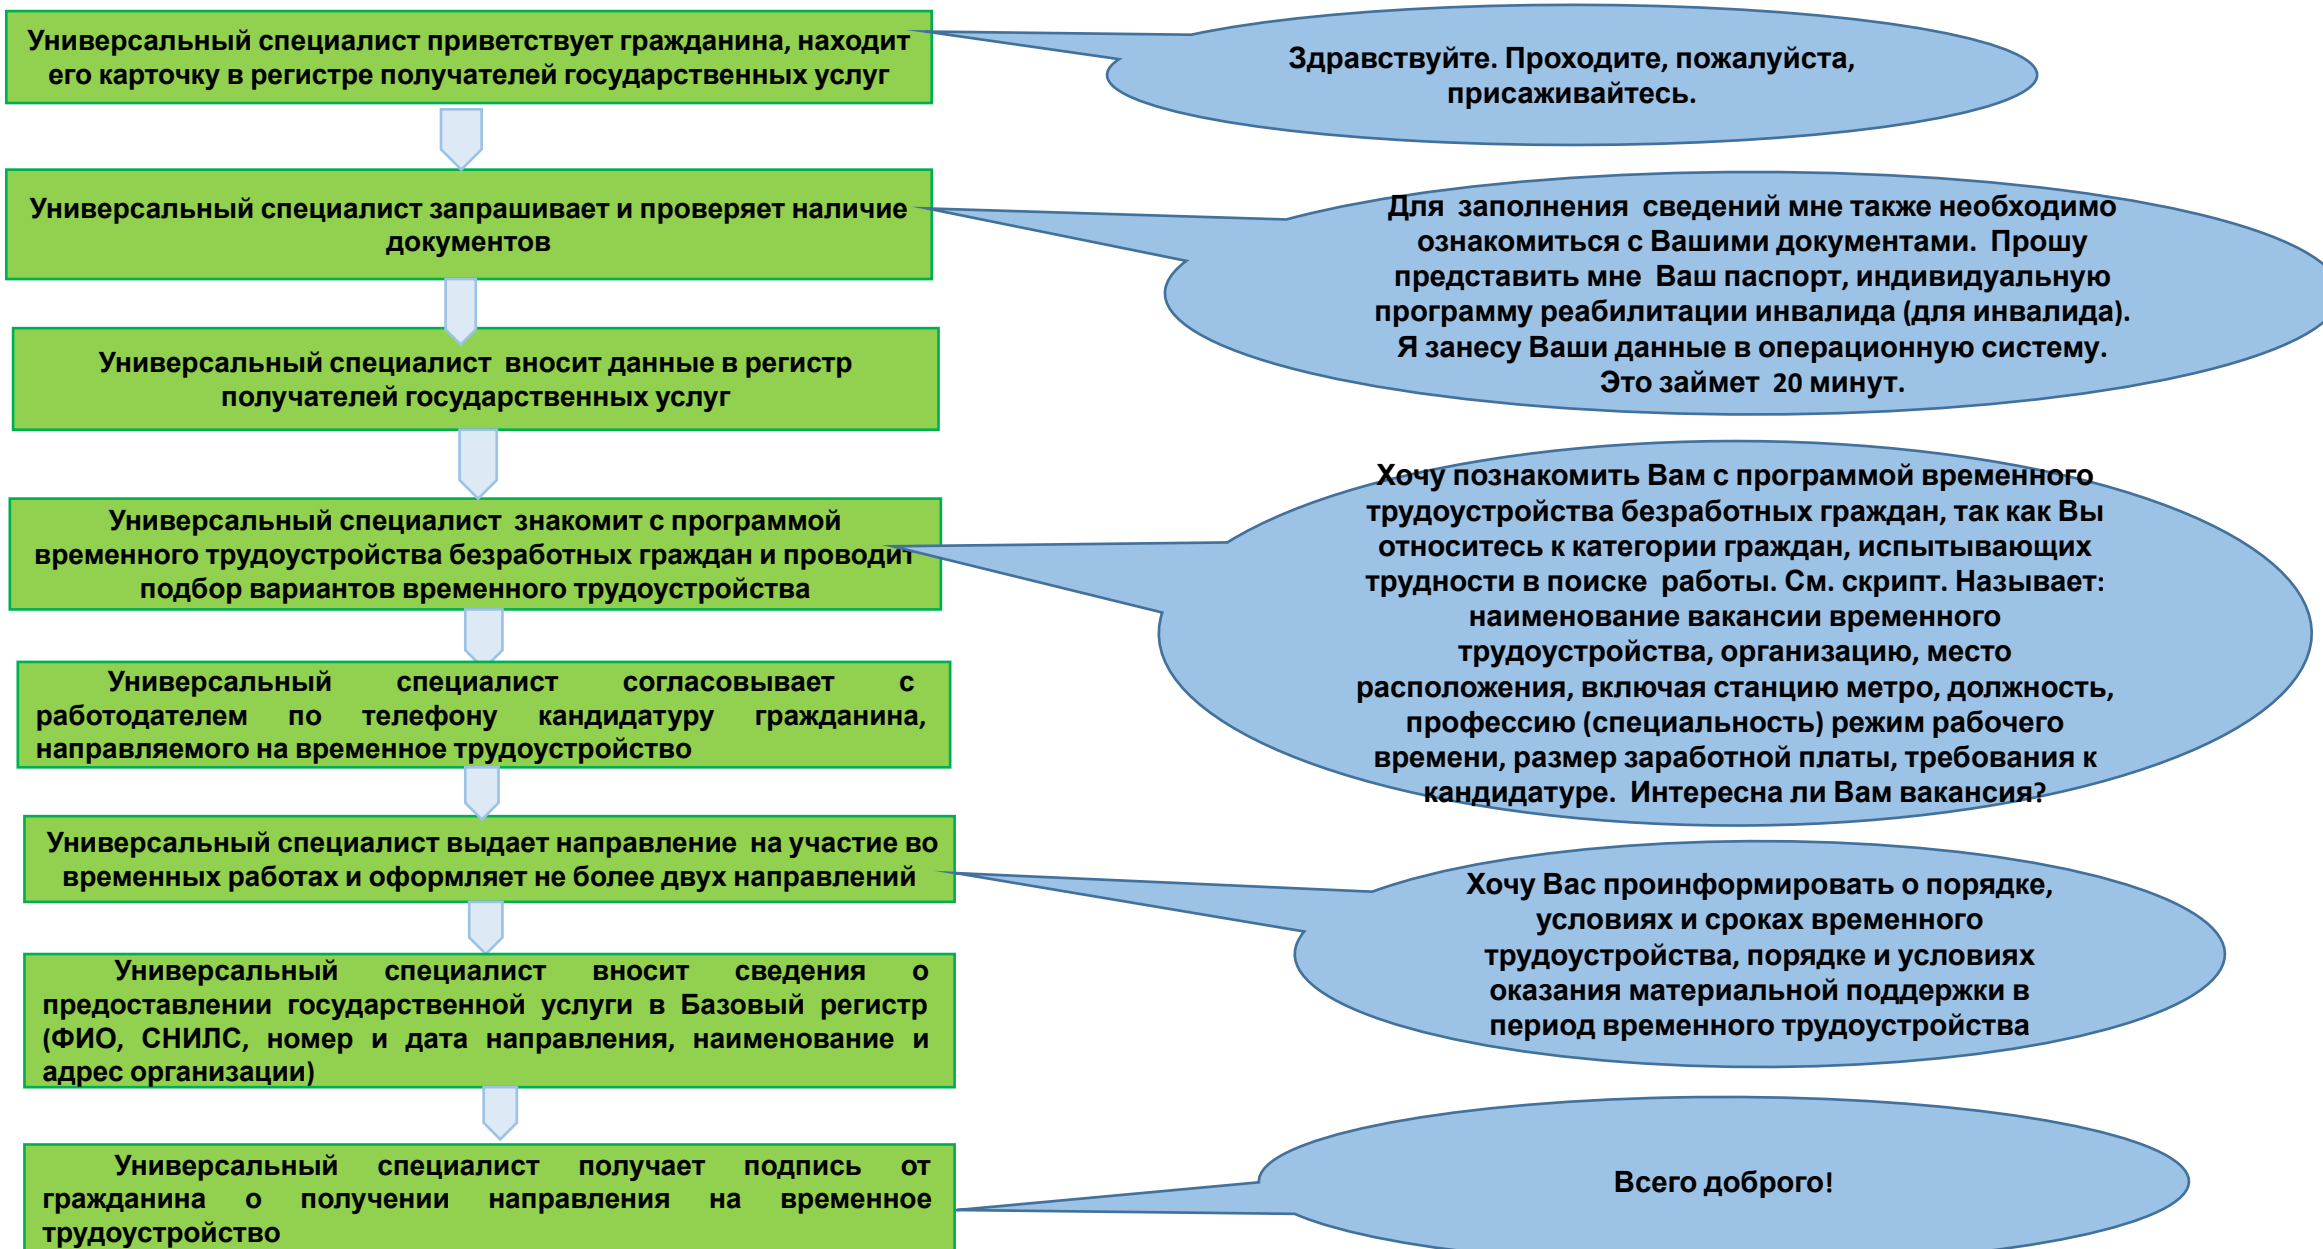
Универсальный специалист приветствует гражданина, находит его карточку в регистре получателей государственных услуг

Здравствуйте. Проходите, пожалуйста, присаживайтесь.

Универсальный специалист запрашивает и проверяет наличие документов

Для заполнения сведений мне также необходимо ознакомиться с Вашими документами. Прошу представить мне Ваш паспорт, индивидуальную программу реабилитации инвалида (для инвалида). Я занесу Ваши данные в операционную систему. Это займет 20 минут.

Универсальный специалист вносит данные в регистр получателей государственных услуг

Универсальный специалист знакомит с программой временного трудоустройства безработных граждан и проводит подбор вариантов временного трудоустройства

Хочу познакомить Вам с программой временного трудоустройства безработных граждан, так как Вы относитесь к категории граждан, испытывающих трудности в поиске работы. См. скрипт. Называет: наименование вакансии временного трудоустройства, организацию, место расположения, включая станцию метро, должность, профессию (специальность) режим рабочего времени, размер заработной платы, требования к кандидатуре. Интересна ли Вам вакансия?

Универсальный специалист согласовывает с работодателем по телефону кандидатуру гражданина, направляемого на временное трудоустройство

Универсальный специалист выдает направление на участие во временных работах и оформляет не более двух направлений

Хочу Вас проинформировать о порядке, условиях и сроках временного трудоустройства, порядке и условиях оказания материальной поддержки в период временного трудоустройства

Универсальный специалист вносит сведения о предоставлении государственной услуги в Базовый регистр (ФИО, СНИЛС, номер и дата направления, наименование и адрес организации)

Универсальный специалист получает подпись от гражданина о получении направления на временное трудоустройство

Всего доброго!